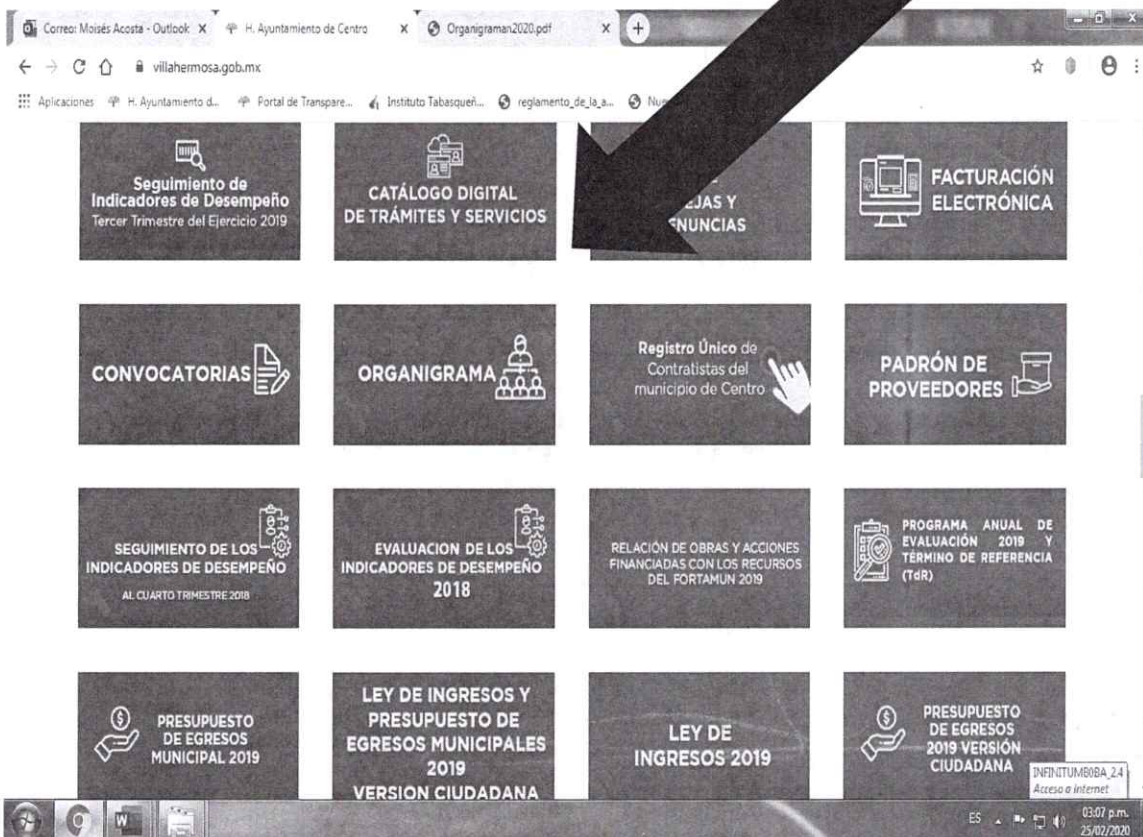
Correo: Moisés Acosta - Outlook × H. Ayuntamiento de Centro × Organigraman2020.pdf ×

villahermosa.gob.mx

Aplicaciones H. Ayuntamiento d... Portal de Transpare... Instituto Tabasqueñ... reglamento_de_la_a... Nu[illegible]

Seguimiento de Indicadores de Desempeño
Tercer Trimestre del Ejercicio 2019

CATÁLOGO DIGITAL DE TRÁMITES Y SERVICIOS

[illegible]EJAS Y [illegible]ENUNCIAS

FACTURACIÓN ELECTRÓNICA

CONVOCATORIAS

ORGANIGRAMA

Registro Único de Contratistas del municipio de Centro

PADRÓN DE PROVEEDORES

SEGUIMIENTO DE LOS INDICADORES DE DESEMPEÑO
AL CUARTO TRIMESTRE 2018

EVALUACION DE LOS INDICADORES DE DESEMPEÑO 2018

RELACIÓN DE OBRAS Y ACCIONES FINANCIADAS CON LOS RECURSOS DEL FORTAMUN 2019

PROGRAMA ANUAL DE EVALUACIÓN 2019 Y TÉRMINO DE REFERENCIA (TdR)

PRESUPUESTO DE EGRESOS MUNICIPAL 2019

LEY DE INGRESOS Y PRESUPUESTO DE EGRESOS MUNICIPALES 2019 VERSION CIUDADANA

LEY DE INGRESOS 2019

PRESUPUESTO DE EGRESOS 2019 VERSIÓN CIUDADANA

INFINITUM80BA_2.4
Acceso a Internet

ES 03:07 p.m. 25/02/2020